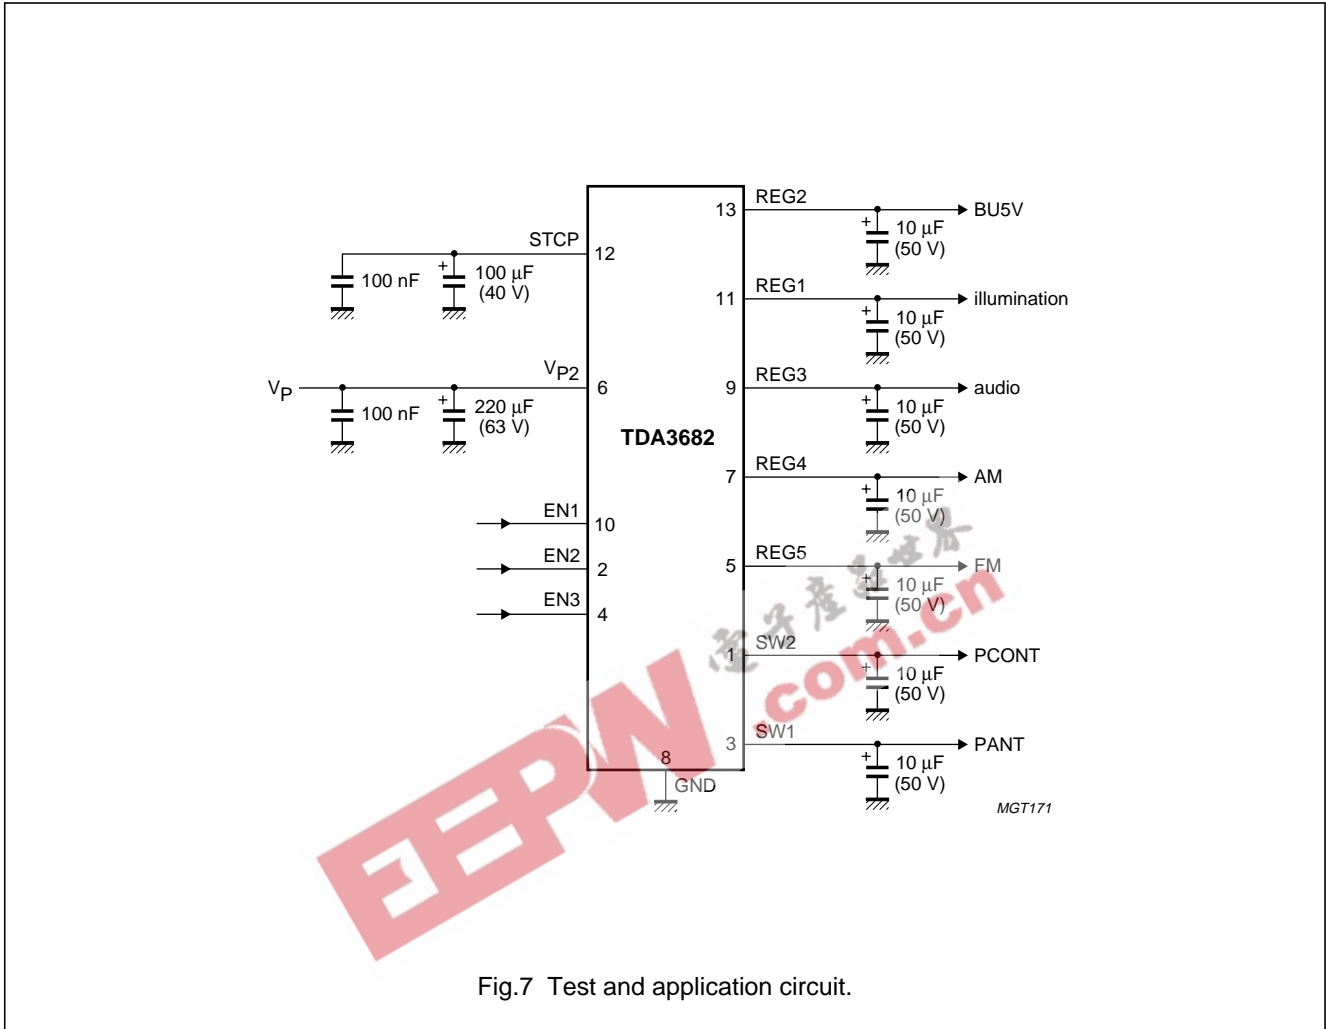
STCP
12
100 nF
+
100 μF
(40 V)
$V_P$
$V_{P2}$
6
100 nF
+
220 μF
(63 V)
TDA3682
EN1
10
EN2
2
EN3
4
8
GND
13
REG2
+
10 μF
(50 V)
BU5V
11
REG1
+
10 μF
(50 V)
illumination
9
REG3
+
10 μF
(50 V)
audio
7
REG4
+
10 μF
(50 V)
AM
5
REG5
+
10 μF
(50 V)
FM
1
SW2
+
10 μF
(50 V)
PCONT
3
SW1
+
10 μF
(50 V)
PANT
MGT171
EEPW
电子产品世界
.com.cn

Fig.7 Test and application circuit.